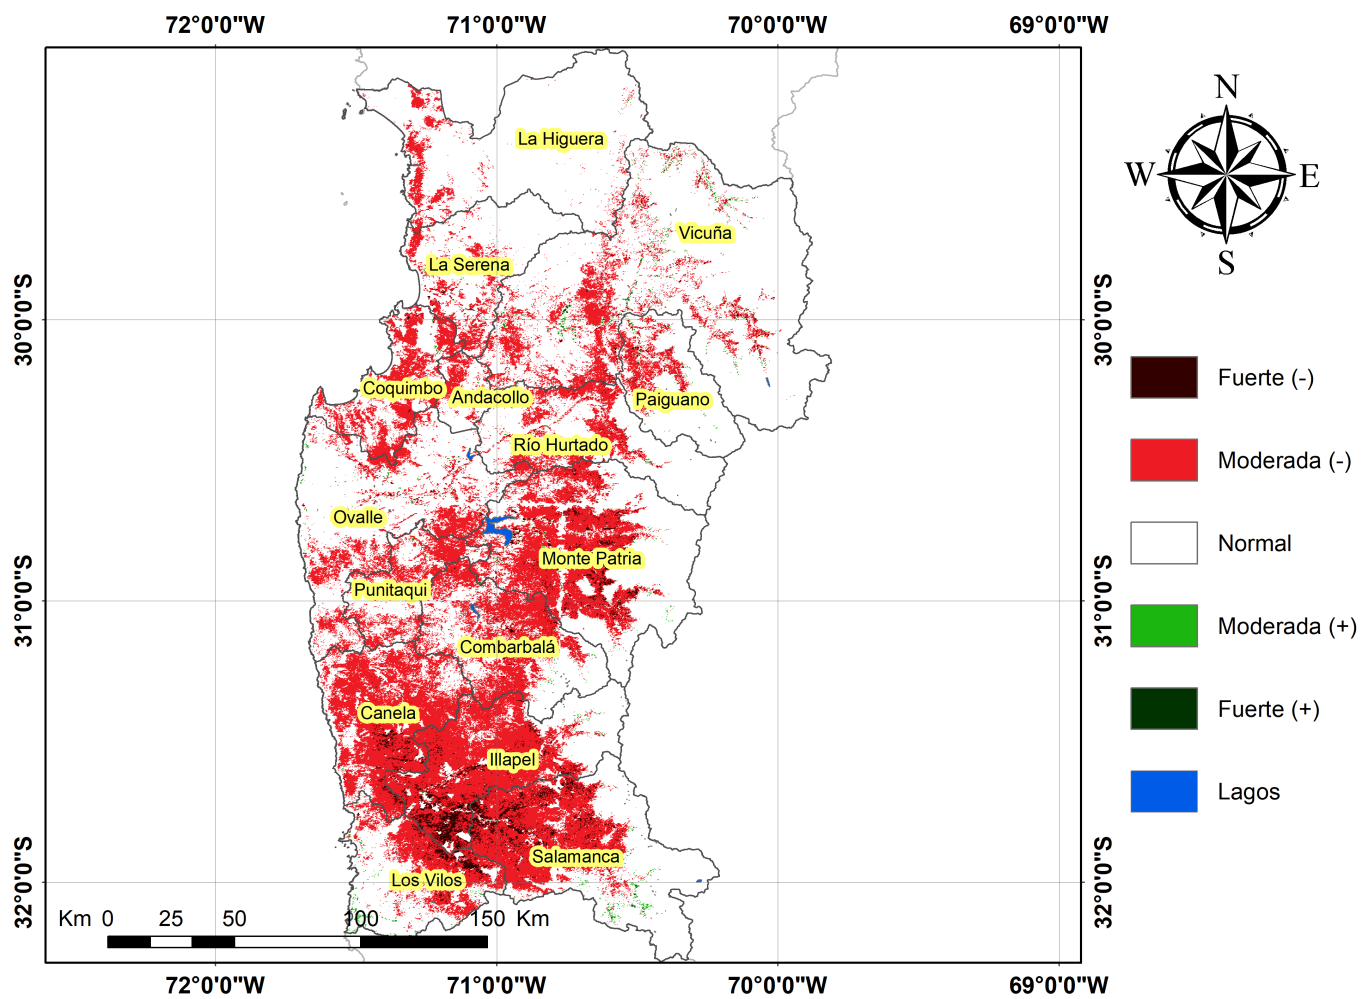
72°0'0"W 71°0'0"W 70°0'0"W 69°0'0"W

30°0'0"S 31°0'0"S 32°0'0"S

La Higuera
Vicuña
La Serena
Coquimbo
Andacollo
Paiguano
Río Hurtado
Ovalle
Monte Patria
Punitaqui
Combarbalá
Canela
Illapel
Salamanca
Los Vilos

Km 0 25 50 100 150 Km

N
W E
S

Fuerte (-)
Moderada (-)
Normal
Moderada (+)
Fuerte (+)
Lagos

30°0'0"S 31°0'0"S 32°0'0"S

72°0'0"W 71°0'0"W 70°0'0"W 69°0'0"W